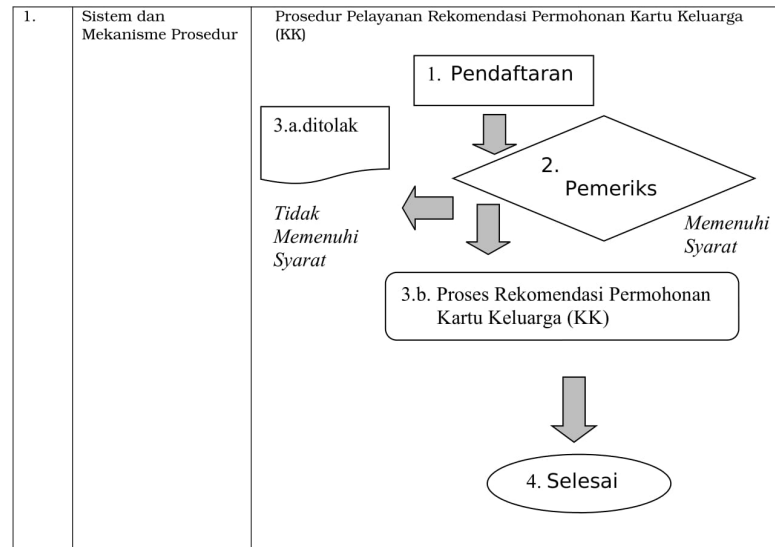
| 1. | Sistem dan Mekanisme Prosedur | Prosedur Pelayanan Rekomendasi Permohonan Kartu Keluarga (KK) |
|---|---|---|

1. Pendaftaran

3.a.ditolak

2. Pemeriks

Tidak Memenuhi Syarat

Memenuhi Syarat

3.b. Proses Rekomendasi Permohonan Kartu Keluarga (KK)

4. Selesai